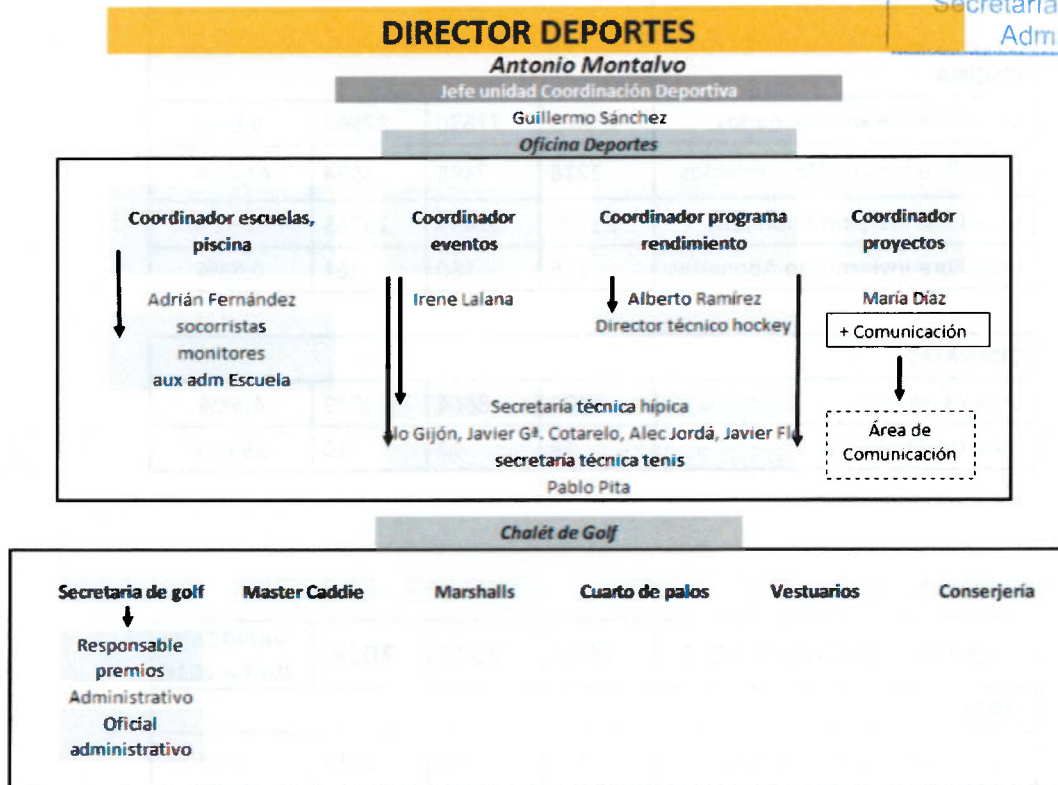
Secretaria
Adm

DIRECTOR DEPORTES
Antonio Montalvo
Jefe unidad Coordinación Deportiva
Guillermo Sánchez
Oficina Deportes

Coordinador escuelas, piscina
Adrián Fernández
socorristas
monitores
aux adm Escuela

Coordinador eventos
Irene Lalana

Coordinador programa rendimiento
Alberto Ramírez
Director técnico hockey

Coordinador proyectos
María Díaz
+ Comunicación
Área de Comunicación

Secretaría técnica hípica
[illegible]lo Gijón, Javier Gª. Cotarelo, Alec Jordá, Javier Fl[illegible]
secretaría técnica tenis
Pablo Pita

Chalét de Golf

Secretaría de golf
Responsable premios
Administrativo
Oficial administrativo

Master Caddie

Marshalls

Cuarto de palos

Vestuarios

Conserjería